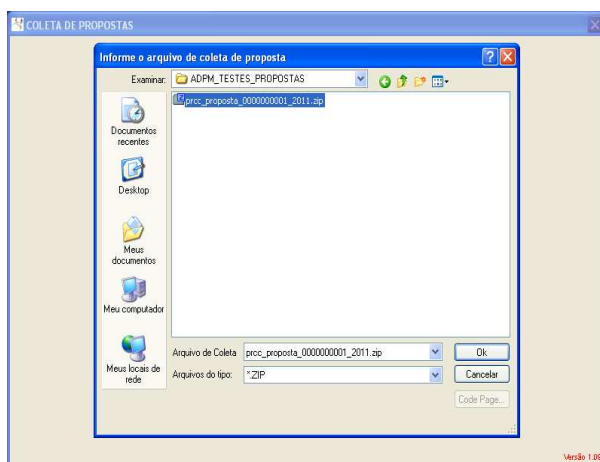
COLETA DE PROPOSTAS

Informe o arquivo de coleta de proposta

Examinar: ADPM_TESTES_PROPOSTAS

prcc_proposta_0000000001_2011.zip

Documentos recentes

Desktop

Meus documentos

Meu computador

Meus locais de rede

Arquivo de Coleta prcc_proposta_0000000001_2011.zip

Arquivos do tipo: *ZIP

Ok

Cancelar

Code Page...

Versão 1.0